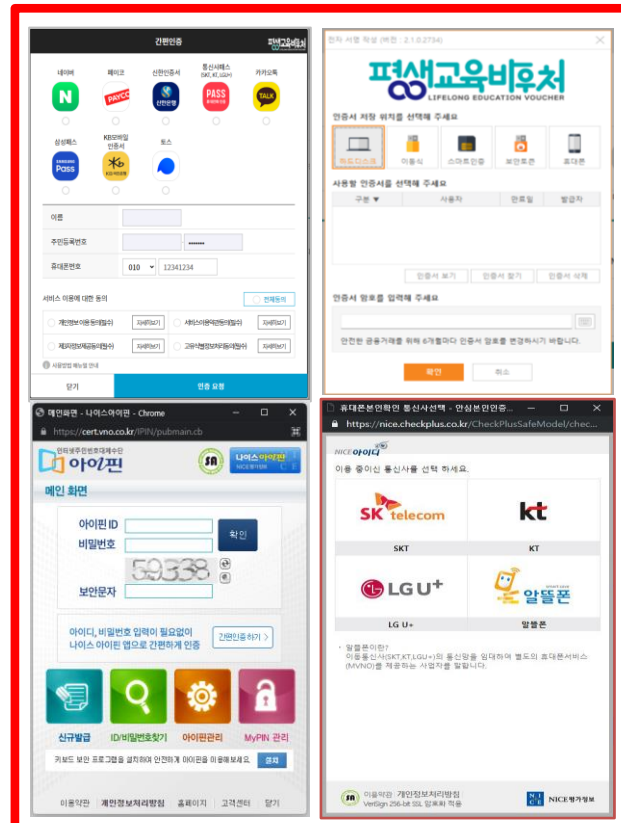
간편인증

평생교육바우처

네이버
페이코
신한인증서
통신사패스 (SKT, KT, LGU+)
카카오톡
삼성패스
KB모바일 인증서
토스

이름
주민등록번호
•••••••
휴대폰번호
010
12341234

서비스 이용에 대한 동의
전체동의
개인정보이용동의(필수)
자세히보기
서비스이용약관동의(필수)
자세히보기
제3자정보제공동의(필수)
자세히보기
고유식별정보처리동의(필수)
자세히보기
사용방법 페이지 안내

닫기
인증 요청

인증서 선택 창 (버전 : 2.1.0.2734)

평생교육바우처
LIFELONG EDUCATION VOUCHER

인증서 저장 위치를 선택해 주세요
하드디스크
이동식
스마트인증
보안토큰
휴대폰

사용할 인증서를 선택해 주세요
구분
사용자
만료일
발급자

인증서 보기
인증서 찾기
인증서 삭제

인증서 암호를 입력해 주세요

안전한 금융거래를 위해 6개월마다 인증서 암호를 변경하시기 바랍니다.

확인
취소

메인화면 - 나이스아이핀 - Chrome
https://cert.vno.co.kr/IPIN/pubmain.cb

인터넷주민번호대체수단
아이핀
나이스 아이핀
NICE평가정보

메인 화면

아이핀 ID
비밀번호
확인
59338
보안문자

아이디, 비밀번호 입력이 필요없이
나이스 아이핀 앱으로 간편하게 인증
간편인증하기 >

신규발급
ID/비밀번호찾기
아이핀관리
MyPIN 관리

키보드 보안 프로그램을 설치하여 안전하게 아이핀을 이용해 보세요.
설치

이용약관
개인정보처리방침
홈페이지
고객센터
도움말

휴대폰본인확인 통신사선택 - 안심본인인증...
https://nice.checkplus.co.kr/CheckPlusSafeModel/chec...

NICE 아이디
이용 중이신 통신사를 선택 하세요.

SK telecom
SKT
kt
KT
LG U+
LG U+
알뜰폰
알뜰폰

알뜰폰이란?
이동통신사(SKT,KT,LGU+)의 통신망을 임대하여 별도의 휴대폰서비스(MVNO)를 제공하는 사업자를 말합니다.

이용약관
개인정보처리방침
VeriSign 256-bit SSL 암호화 적용
NICE평가정보